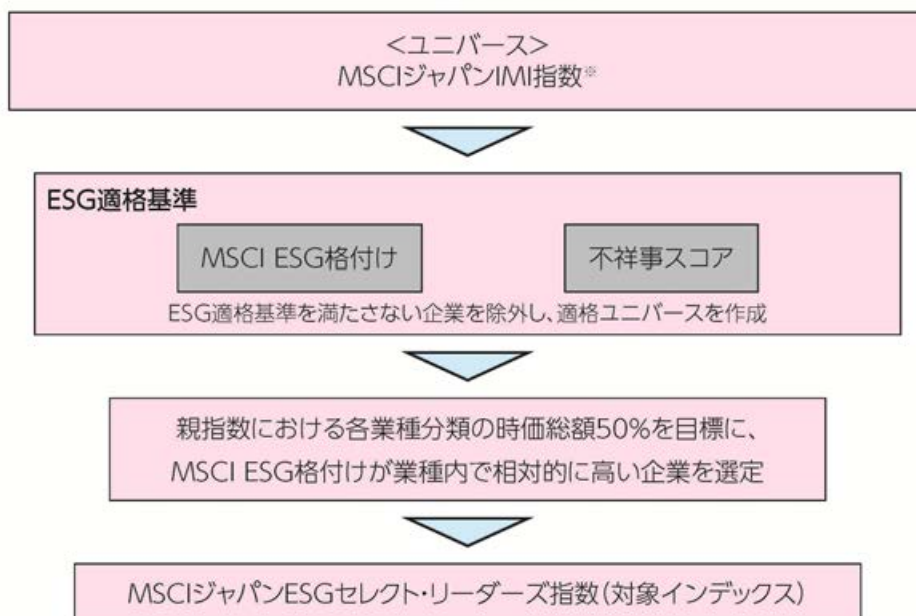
<ユニバース>
MSCIジャパンIMI指数※

ESG適格基準

MSCI ESG格付け

不祥事スコア

ESG適格基準を満たさない企業を除外し、適格ユニバースを作成

親指数における各業種分類の時価総額50%を目標に、
MSCI ESG格付けが業種内で相対的に高い企業を選定

MSCIジャパンESGセレクト・リーダーズ指数（対象インデックス）